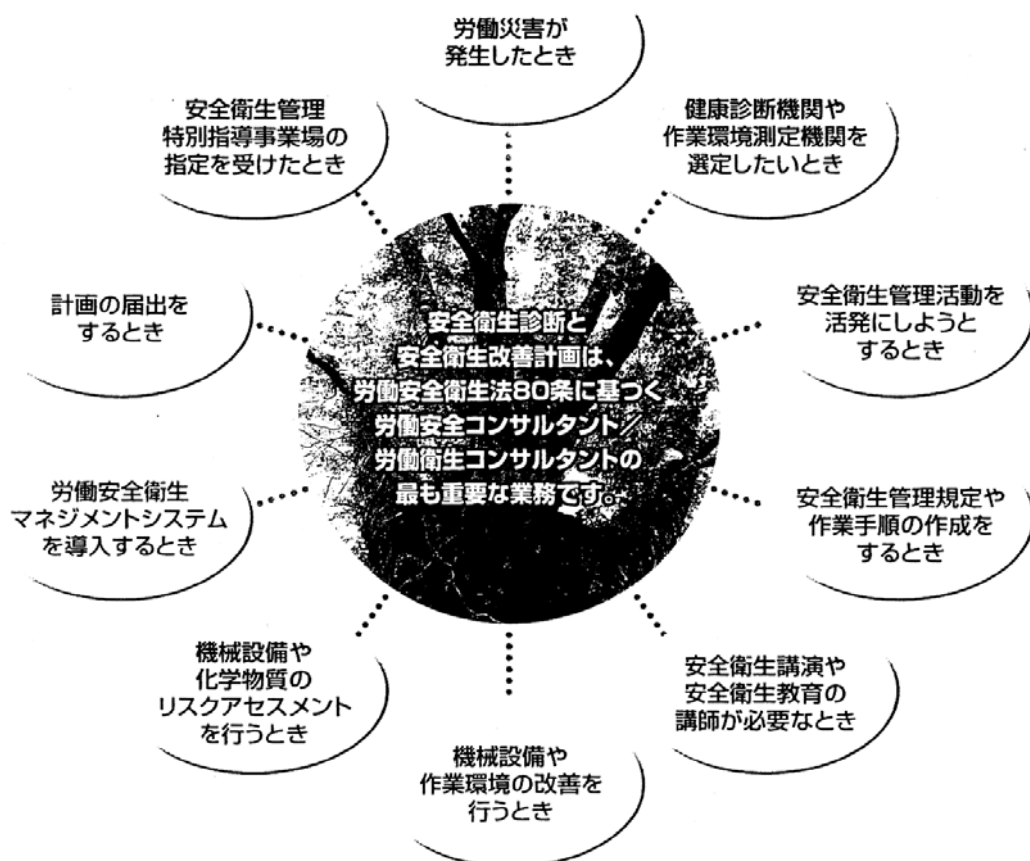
労働災害が発生したとき

健康診断機関や作業環境測定機関を選定したいとき

安全衛生管理活動を活発にしようとするとき

安全衛生管理規定や作業手順の作成をするとき

安全衛生講演や安全衛生教育の講師が必要なとき

機械設備や作業環境の改善を行うとき

機械設備や化学物質のリスクアセスメントを行うとき

労働安全衛生マネジメントシステムを導入するとき

計画の届出をするとき

安全衛生管理特別指導事業場の指定を受けたとき

安全衛生診断と安全衛生改善計画は、労働安全衛生法80条に基づく労働安全コンサルタント／労働衛生コンサルタントの最も重要な業務です。